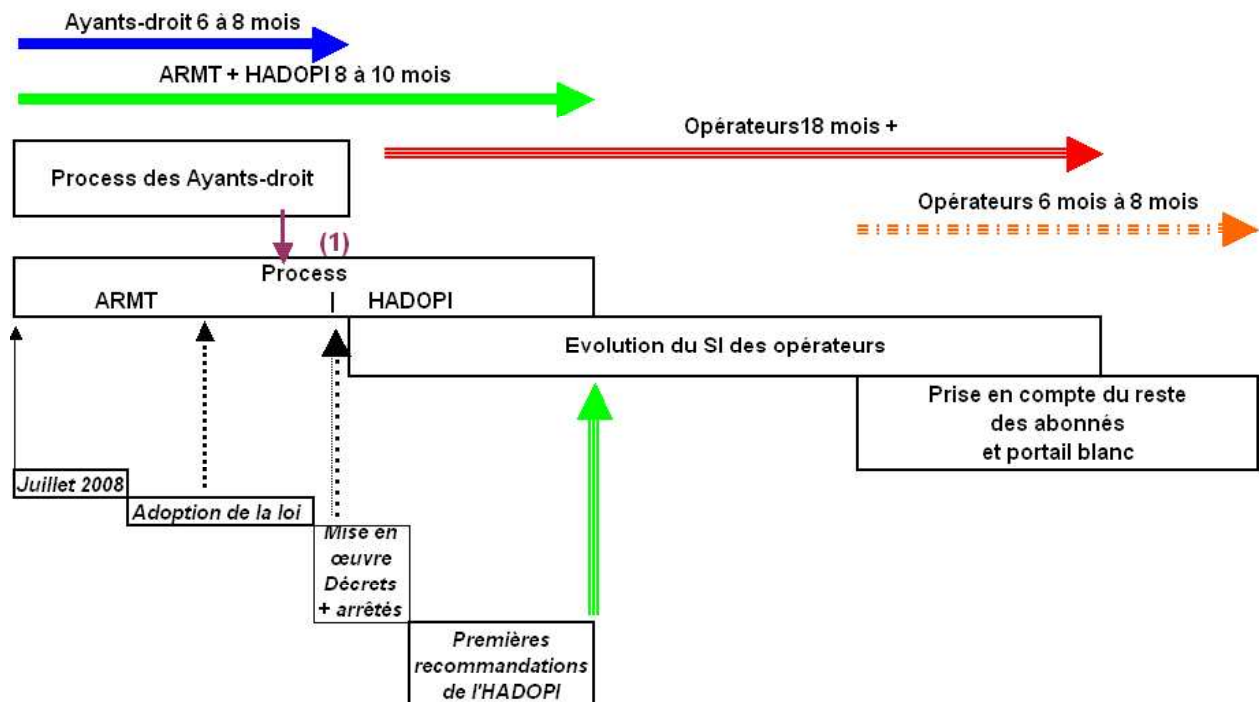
Ayants-droit 6 à 8 mois

ARMT + HADOPI 8 à 10 mois

Opérateurs18 mois +

Process des Ayants-droit

Opérateurs 6 mois à 8 mois

(1)

Process

ARMT | HADOPI

Evolution du SI des opérateurs

Prise en compte du reste des abonnés et portail blanc

Juillet 2008

Adoption de la loi

Mise en œuvre Décrets + arrêtés

Premières recommandations de l'HADOPI